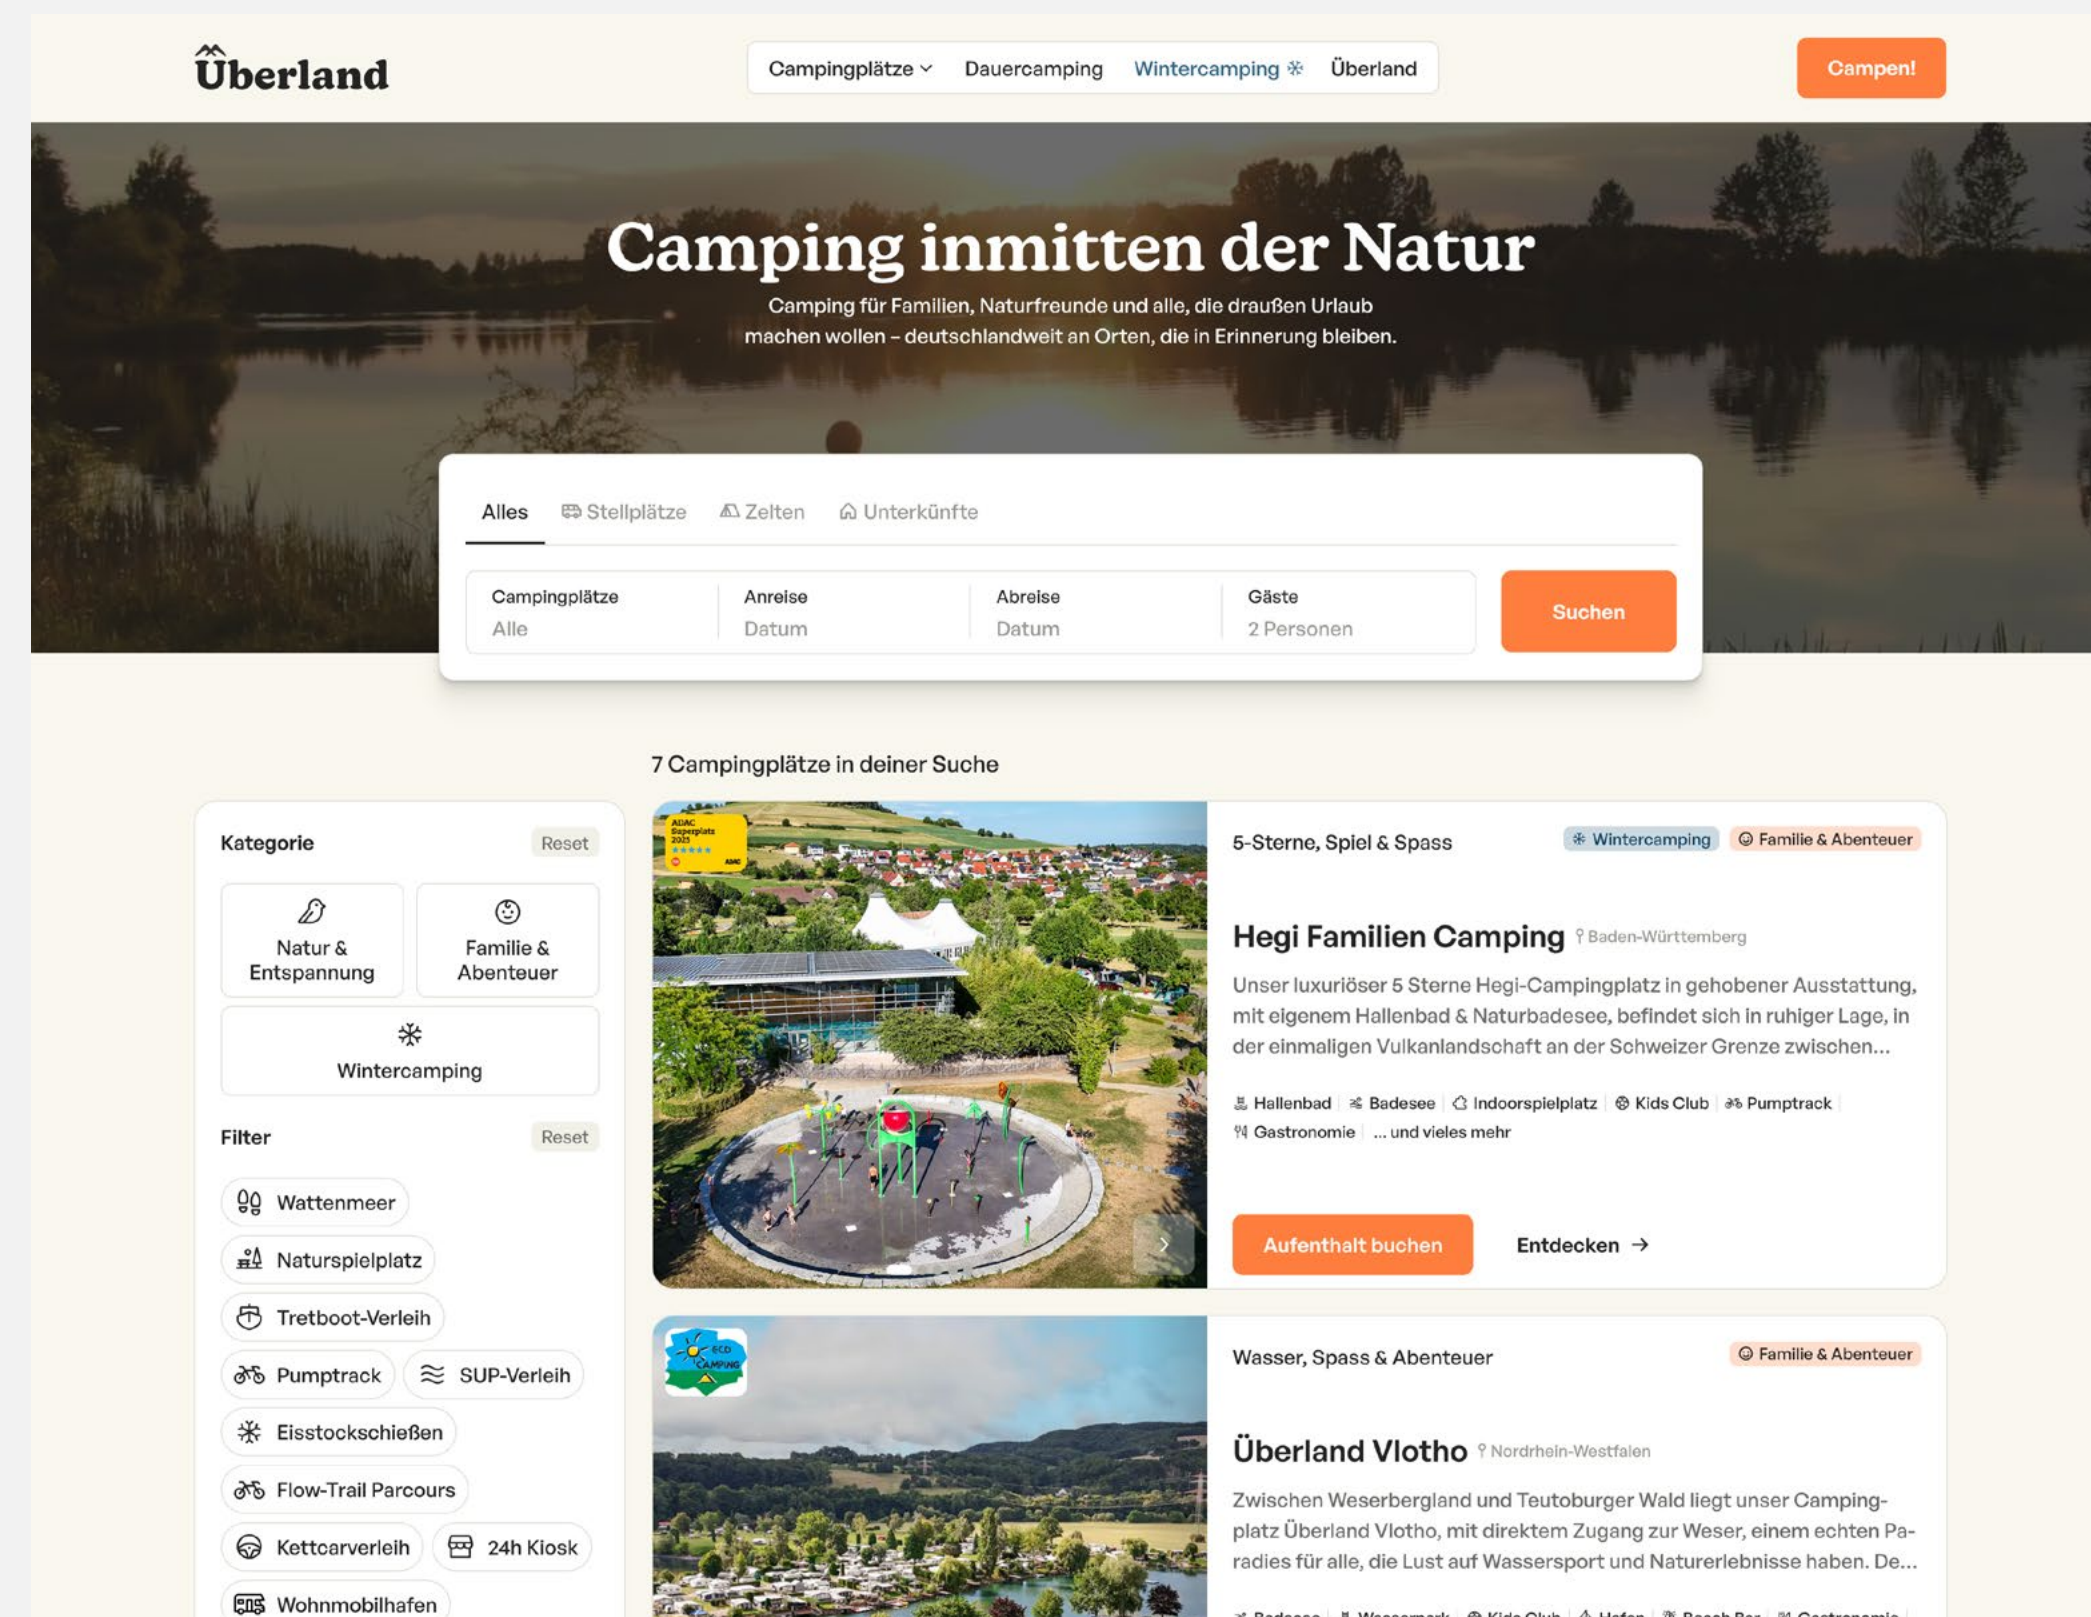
Überland

Campingplätze Dauercamping Wintercamping Überland

Campen!

Camping inmitten der Natur

Camping für Familien, Naturfreunde und alle, die draußen Urlaub machen wollen – deutschlandweit an Orten, die in Erinnerung bleiben.

Alles Stellplätze Zelten Unterkünfte

Campingplätze
Alle

Anreise
Datum

Abreise
Datum

Gäste
2 Personen

Suchen

7 Campingplätze in deiner Suche

Kategorie Reset

Natur & Entspannung

Familie & Abenteuer

Wintercamping

Filter Reset

Wattenmeer
Naturspielplatz
Tretboot-Verleih
Pumptrack
SUP-Verleih
Eisstockschießen
Flow-Trail Parcours
Kettcarverleih
24h Kiosk
Wohnmobilhafen

5-Sterne, Spiel & Spass

Wintercamping Familie & Abenteuer

Hegi Familien Camping Baden-Württemberg

Unser luxuriöser 5 Sterne Hegi-Campingplatz in gehobener Ausstattung, mit eigenem Hallenbad & Naturbadesee, befindet sich in ruhiger Lage, in der einmaligen Vulkanlandschaft an der Schweizer Grenze zwischen...

Hallenbad | Badesee | Indoorspielplatz | Kids Club | Pumptrack | Gastronomie | ... und vieles mehr

Aufenthalt buchen

Entdecken →

Wasser, Spass & Abenteuer

Familie & Abenteuer

Überland Vlotho Nordrhein-Westfalen

Zwischen Weserbergland und Teutoburger Wald liegt unser Campingplatz Überland Vlotho, mit direktem Zugang zur Weser, einem echten Paradies für alle, die Lust auf Wassersport und Naturerlebnisse haben. De...

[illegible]